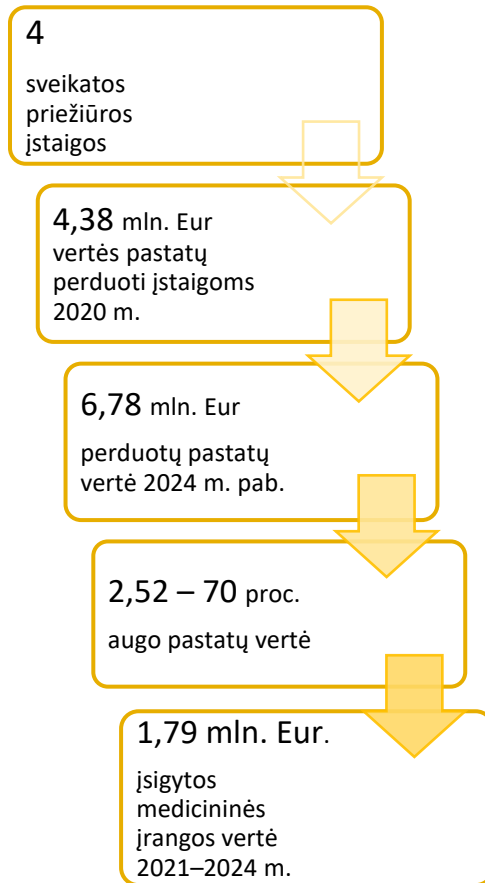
4

sveikatos priežiūros įstaigos

4,38 mln. Eur vertės pastatų perduoti įstaigoms 2020 m.

6,78 mln. Eur

perduotų pastatų vertė 2024 m. pab.

2,52 – 70 proc.

augo pastatų vertė

1,79 mln. Eur.

įsigytos medicininės įrangos vertė 2021–2024 m.